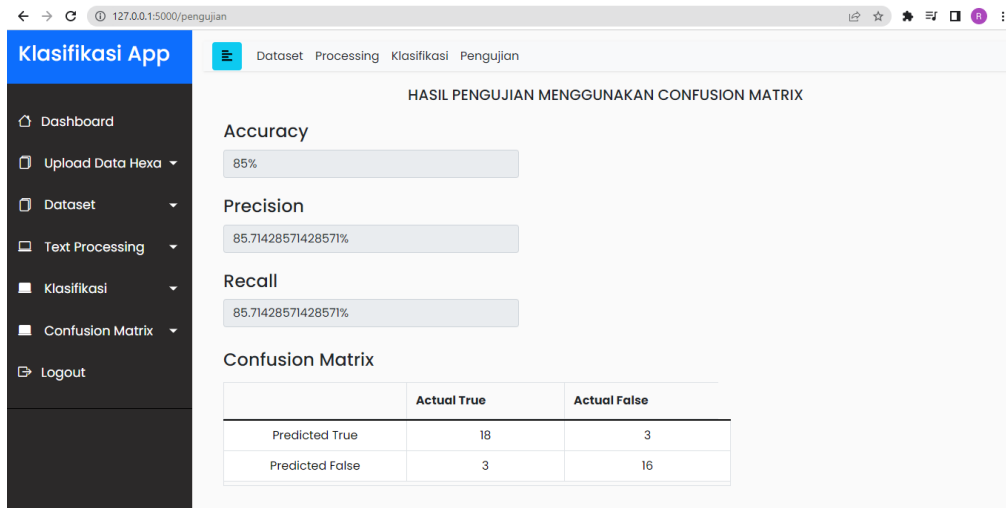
127.0.0.1:5000/pengujian

R

Klasifikasi App

Dashboard

Upload Data Hexa

Dataset

Text Processing

Klasifikasi

Confusion Matrix

Logout

Dataset Processing Klasifikasi Pengujian

HASIL PENGUJIAN MENGGUNAKAN CONFUSION MATRIX

Accuracy

85%

Precision

85.71428571428571%

Recall

85.71428571428571%

Confusion Matrix

| | Actual True | Actual False |
|---|---|---|
| Predicted True | 18 | 3 |
| Predicted False | 3 | 16 |